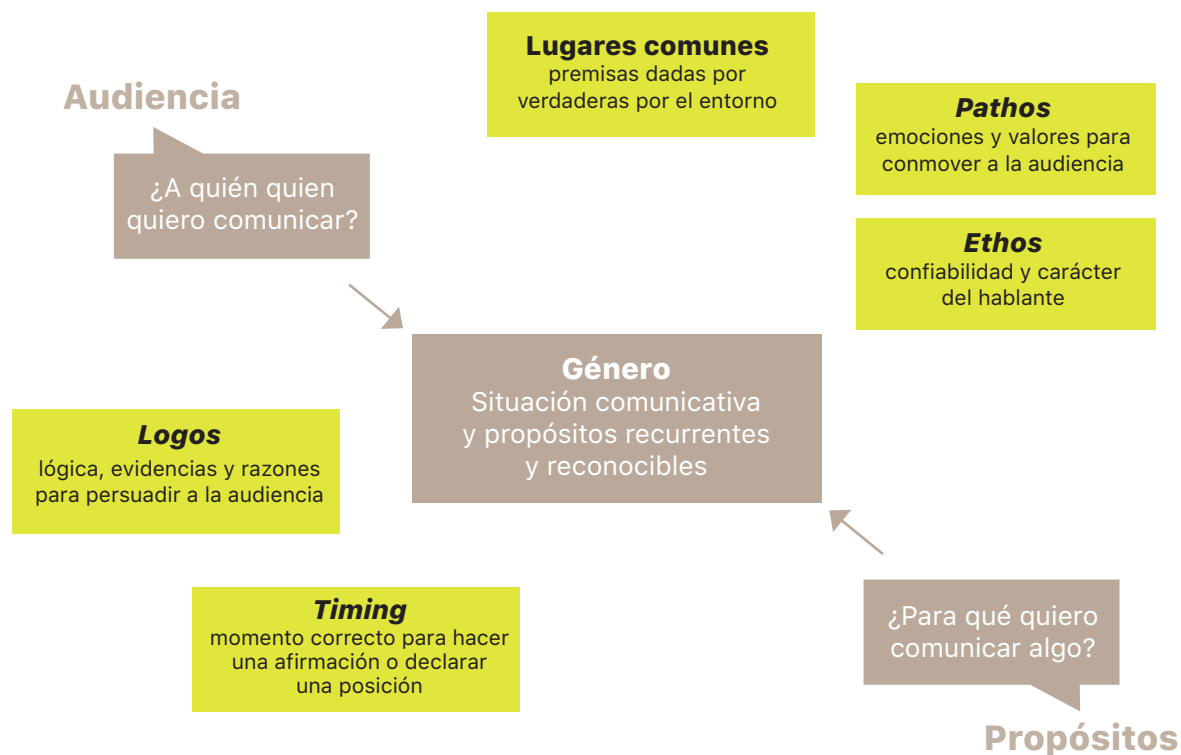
Audiencia

¿A quién quien quiero comunicar?

Lugares comunes
premisas dadas por verdaderas por el entorno

Pathos
emociones y valores para conmover a la audiencia

Ethos
confiabilidad y carácter del hablante

Género
Situación comunicativa y propósitos recurrentes y reconocibles

Logos
lógica, evidencias y razones para persuadir a la audiencia

Timing
momento correcto para hacer una afirmación o declarar una posición

¿Para qué quiero comunicar algo?

Propósitos